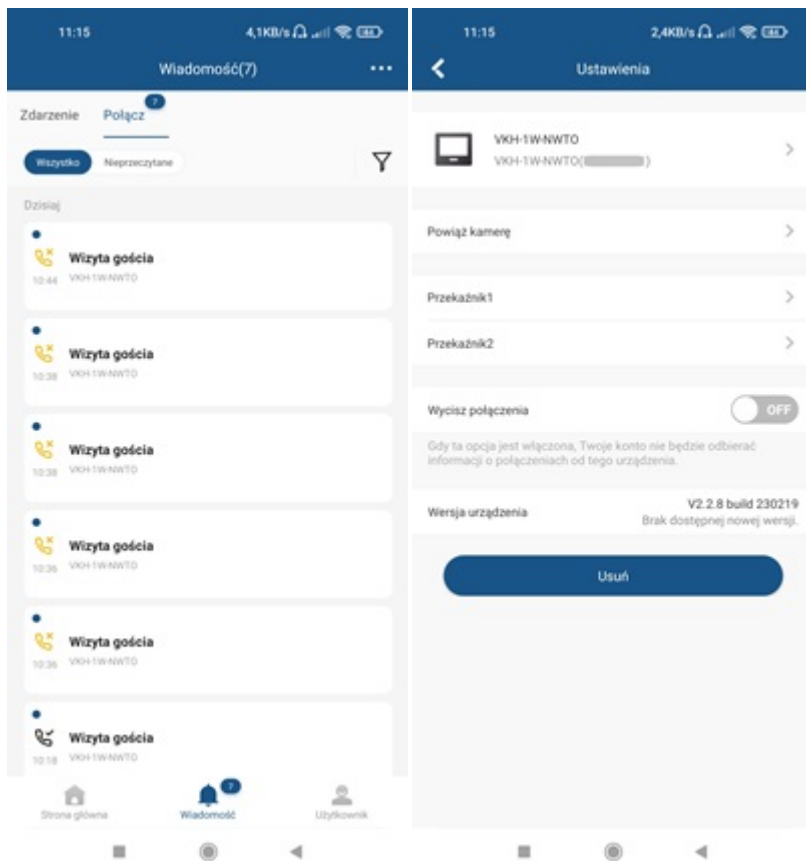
11:15 4,1KB/s 84

Wiadomość(7) ...

Zdarzenie Połącz 7

Wszystko Nieprzeczytane

Dzisiaj

Wizyta gościa
10:44 VKH-1W-NWTO

Wizyta gościa
10:38 VKH-1W-NWTO

Wizyta gościa
10:38 VKH-1W-NWTO

Wizyta gościa
10:36 VKH-1W-NWTO

Wizyta gościa
10:36 VKH-1W-NWTO

Wizyta gościa
10:18 VKH-1W-NWTO

Strona główna Wiadomość 7 Użytkownik

11:15 2,4KB/s 84

Ustawienia

VKH-1W-NWTO
VKH-1W-NWTO([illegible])

Powiąż kamerę

Przekaźnik1

Przekaźnik2

Wycisz połączenia OFF

Gdy ta opcja jest włączona, Twoje konto nie będzie odbierać informacji o połączeniach od tego urządzenia.

Wersja urządzenia V2.2.8 build 230219
Brak dostępnej nowej wersji.

Usuń